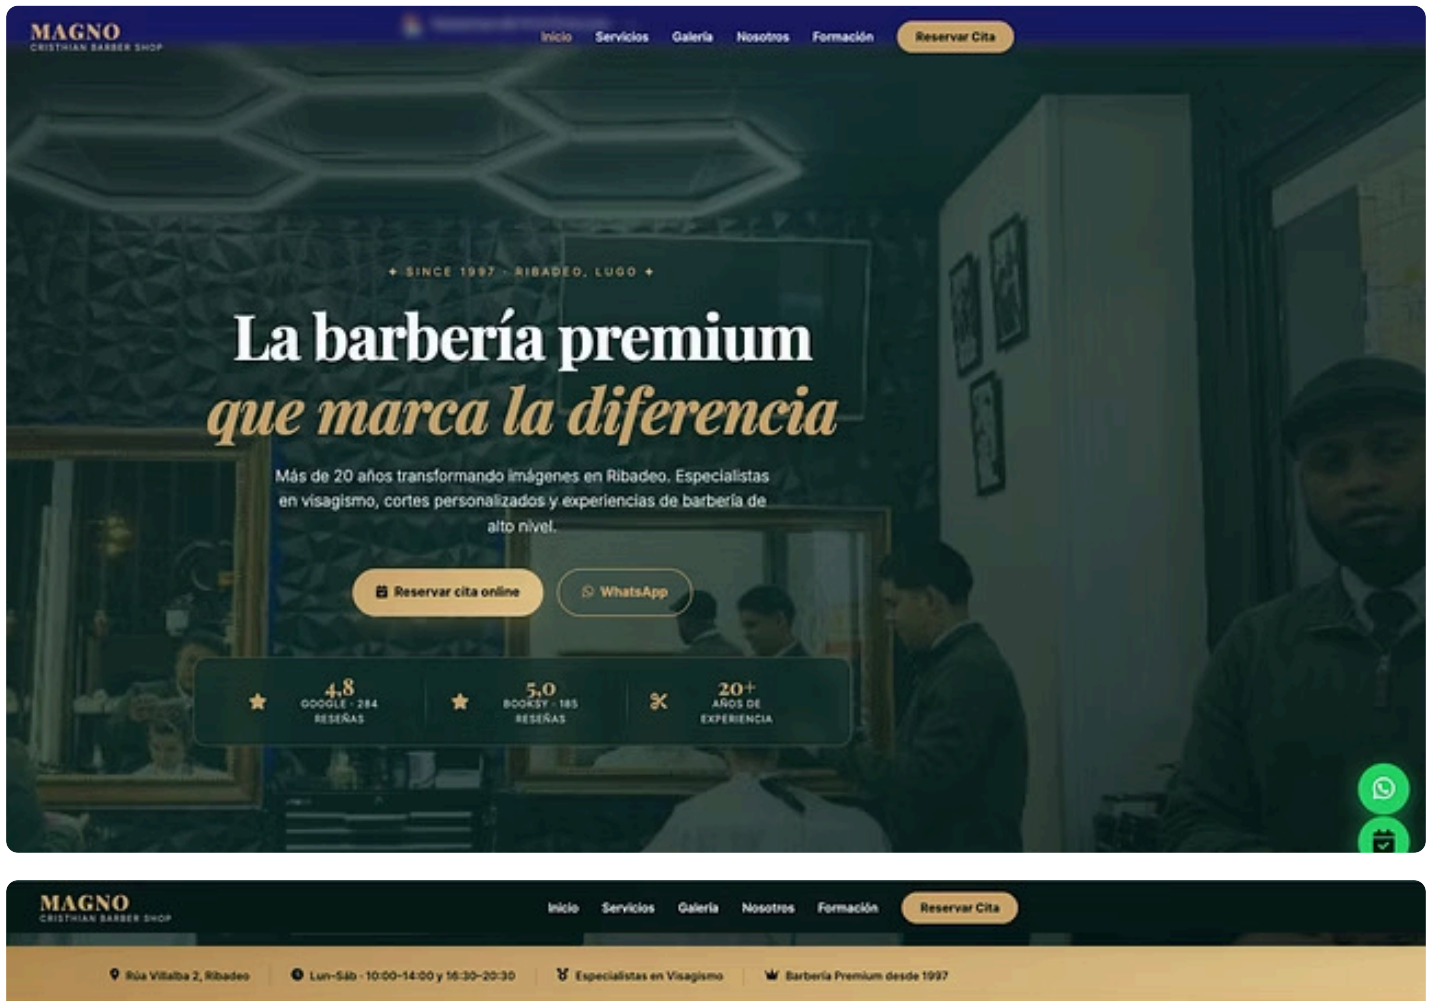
MAGNO
CRISTHIAN BARBER SHOP

Inicio Servicios Galería Nosotros Formación Reservar Cita

✦ SINCE 1997 · RIBADEO, LUGO ✦

La barbería premium
que marca la diferencia

Más de 20 años transformando imágenes en Ribadeo. Especialistas en visagismo, cortes personalizados y experiencias de barbería de alto nivel.

Reservar cita online WhatsApp

4,8
GOOGLE · 284 RESEÑAS

5,0
BOOKSY · 185 RESEÑAS

20+
AÑOS DE EXPERIENCIA

MAGNO
CRISTHIAN BARBER SHOP

Inicio Servicios Galería Nosotros Formación Reservar Cita

Rúa Villalba 2, Ribadeo

Lun-Sáb · 10:00-14:00 y 16:30-20:30

Especialistas en Visagismo

Barbería Premium desde 1997